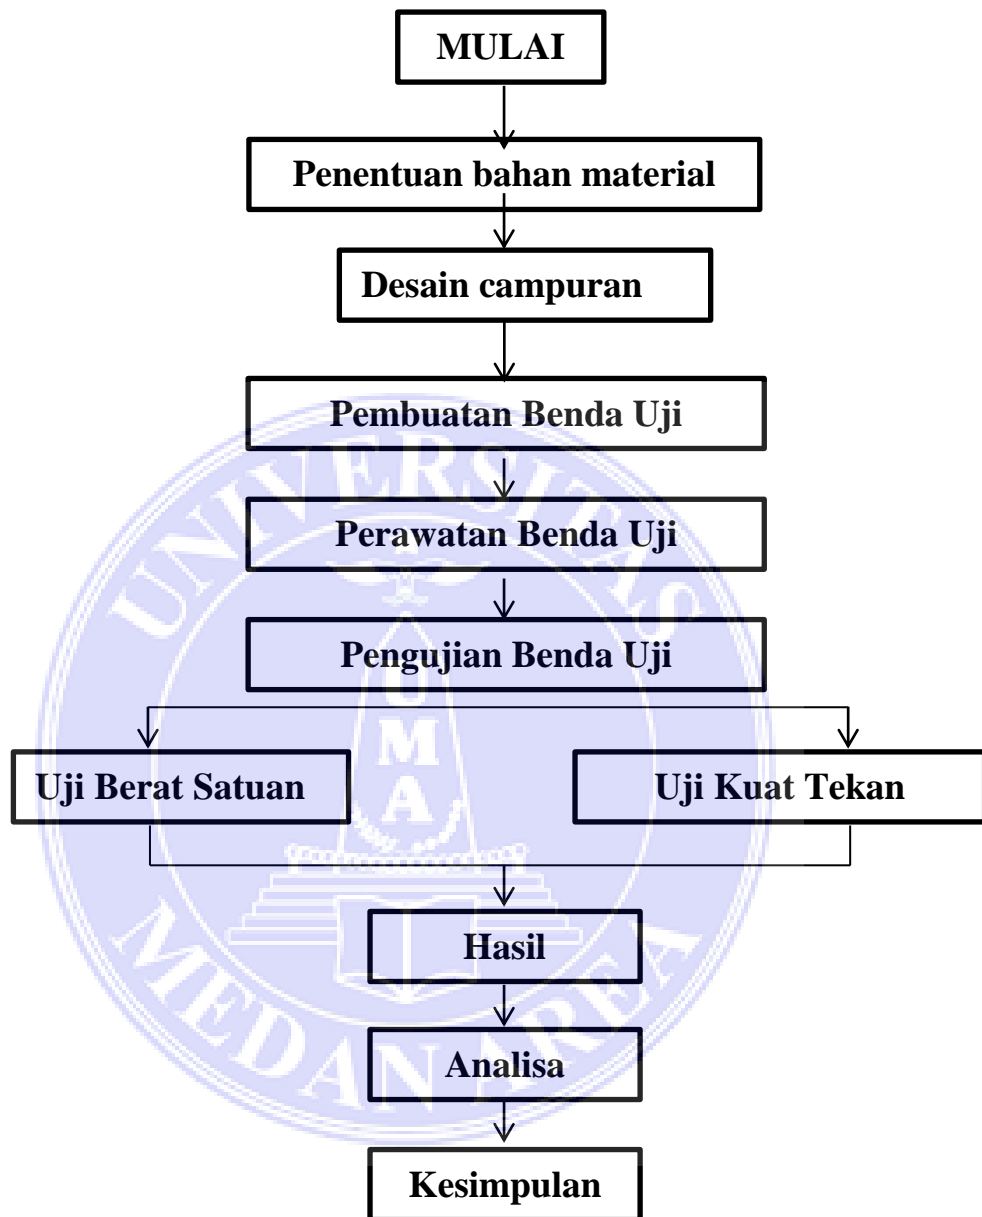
MULAI

Penentuan bahan material

Desain campuran

Pembuatan Benda Uji

Perawatan Benda Uji

Pengujian Benda Uji

Uji Berat Satuan

Uji Kuat Tekan

Hasil

Analisa

Kesimpulan

UNIVERSITAS MEDAN AREA

U M A